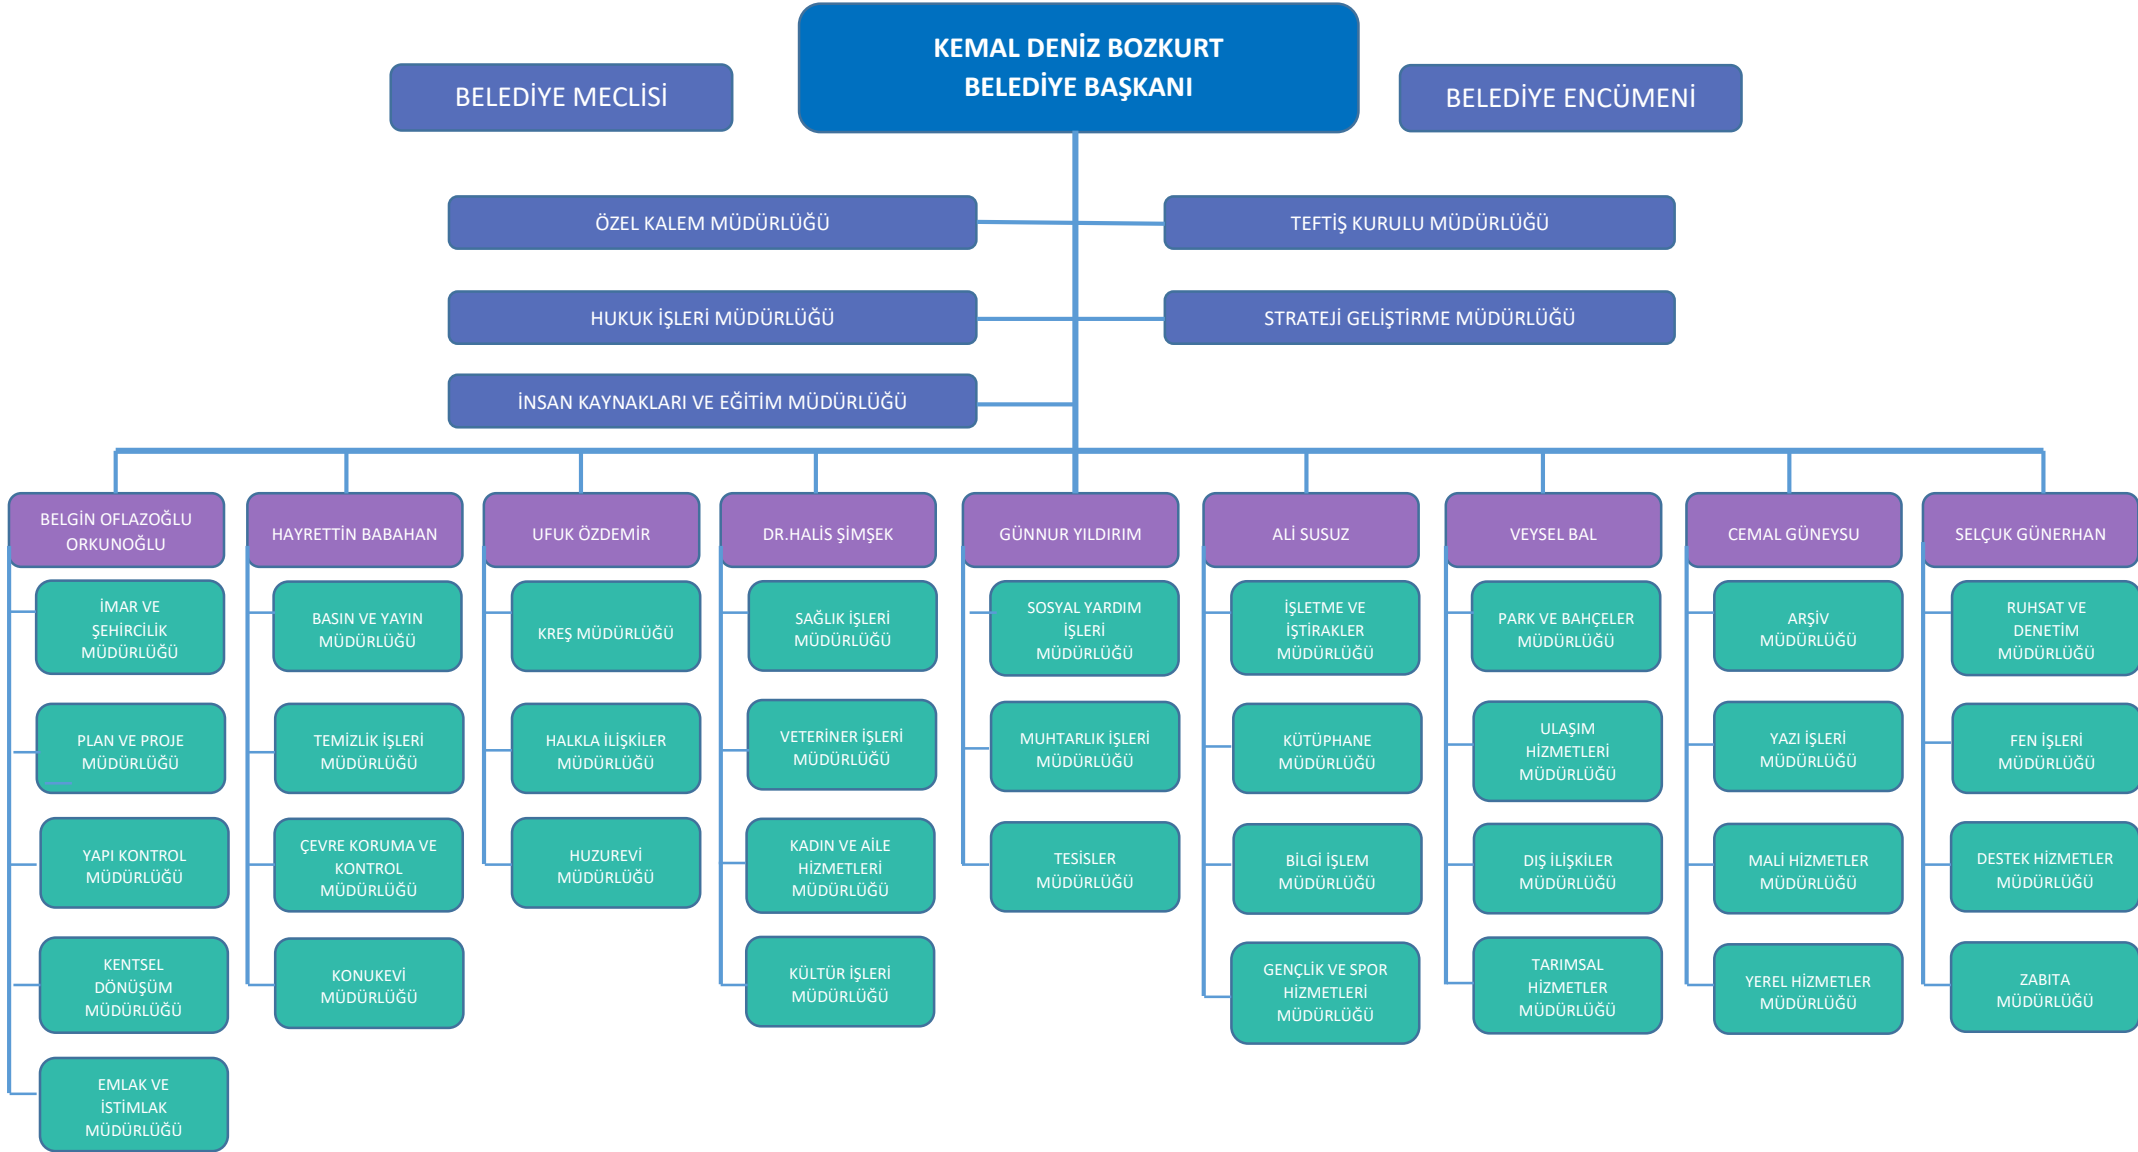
KEMAL DENİZ BOZKURT
BELEDİYE BAŞKANI

BELEDİYE MECLİSİ

BELEDİYE ENCÜMENİ

ÖZEL KALEM MÜDÜRLÜĞÜ

TEFTİŞ KURULU MÜDÜRLÜĞÜ

HUKUK İŞLERİ MÜDÜRLÜĞÜ

STRATEJİ GELİŞTİRME MÜDÜRLÜĞÜ

İNSAN KAYNAKLARI VE EĞİTİM MÜDÜRLÜĞÜ

BELGİN OFLAZOĞLU ORKUNOĞLU

İMAR VE ŞEHİRCİLİK MÜDÜRLÜĞÜ

PLAN VE PROJE MÜDÜRLÜĞÜ

YAPI KONTROL MÜDÜRLÜĞÜ

KENTSEL DÖNÜŞÜM MÜDÜRLÜĞÜ

EMLAK VE İSTİMLAK MÜDÜRLÜĞÜ

HAYRETTİN BABAHAN

BASIN VE YAYIN MÜDÜRLÜĞÜ

TEMİZLİK İŞLERİ MÜDÜRLÜĞÜ

ÇEVRE KORUMA VE KONTROL MÜDÜRLÜĞÜ

KONUKEVİ MÜDÜRLÜĞÜ

UFUK ÖZDEMİR

KREŞ MÜDÜRLÜĞÜ

HALKLA İLİŞKİLER MÜDÜRLÜĞÜ

HUZUREVİ MÜDÜRLÜĞÜ

DR.HALİS ŞİMŞEK

SAĞLIK İŞLERİ MÜDÜRLÜĞÜ

VETERİNER İŞLERİ MÜDÜRLÜĞÜ

KADIN VE AİLE HİZMETLERİ MÜDÜRLÜĞÜ

KÜLTÜR İŞLERİ MÜDÜRLÜĞÜ

GÜNNUR YILDIRIM

SOSYAL YARDIM İŞLERİ MÜDÜRLÜĞÜ

MUHTARLIK İŞLERİ MÜDÜRLÜĞÜ

TESİSLER MÜDÜRLÜĞÜ

ALİ SUSUZ

İŞLETME VE İŞTİRAKLER MÜDÜRLÜĞÜ

KÜTÜPHANE MÜDÜRLÜĞÜ

BİLGİ İŞLEM MÜDÜRLÜĞÜ

GENÇLİK VE SPOR HİZMETLERİ MÜDÜRLÜĞÜ

VEYSEL BAL

PARK VE BAHÇELER MÜDÜRLÜĞÜ

ULAŞIM HİZMETLERİ MÜDÜRLÜĞÜ

DIŞ İLİŞKİLER MÜDÜRLÜĞÜ

TARIMSAL HİZMETLER MÜDÜRLÜĞÜ

CEMAL GÜNEYSU

ARŞİV MÜDÜRLÜĞÜ

YAZI İŞLERİ MÜDÜRLÜĞÜ

MALİ HİZMETLER MÜDÜRLÜĞÜ

YEREL HİZMETLER MÜDÜRLÜĞÜ

SELÇUK GÜNERHAN

RUHSAT VE DENETİM MÜDÜRLÜĞÜ

FEN İŞLERİ MÜDÜRLÜĞÜ

DESTEK HİZMETLER MÜDÜRLÜĞÜ

ZABITA MÜDÜRLÜĞÜ